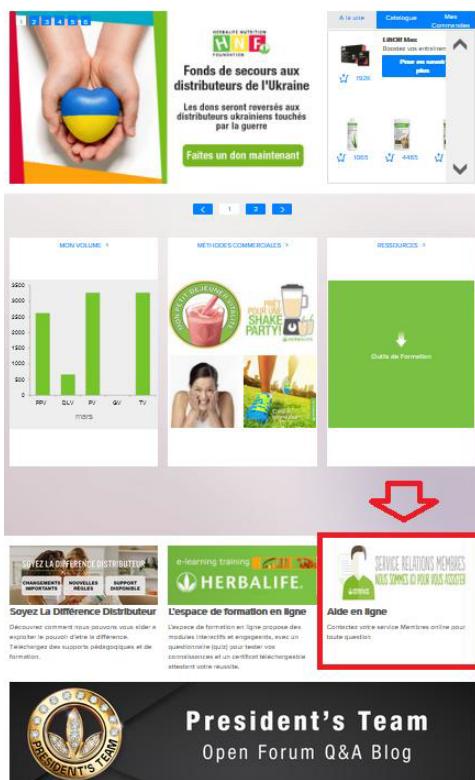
1 2 3 4 5 6

HERBALIFE NUTRITION
HNF
FOUNDATION

Fonds de secours aux distributeurs de l'Ukraine

Les dons seront reversés aux distributeurs ukrainiens touchés par la guerre

Faites un don maintenant

À la une | Catalogue | Mes Commandes

LiftOff Max
Boostez vos entraînements

Pour en savoir plus

7926

1065 | 4465

1 | 2

MON VOLUME >

MÉTHODES COMMERCIALES >

RESSOURCES >

| 3500 |
| 3000 |
| 2500 |
| 2000 |
| 1500 |
| 1000 |
| 500 |
| 0 |

PPV | DLV | PV | GV | TV

mars

BON PETIT DÉJEUNER

SHAKE PARTY!

Outils de Formation

SOYEZ LA DIFFÉRENCE DISTRIBUTEUR

CHANGEMENTS IMPORTANTS | NOUVELLES RÈGLES | SUPPORT DISPONIBLE

Soyez La Différence Distributeur

Découvrez comment vous pouvez vous aider à exploiter le pouvoir d'être la différence. Téléchargez des supports pédagogiques et de formation.

e-learning training
HERBALIFE.

L'espace de formation en ligne

L'espace de formation en ligne propose des modules interactifs et engageants, avec un questionnaire (quiz) pour tester vos connaissances et un certificat téléchargeable attestant votre réussite.

SERVICE RELATIONS MEMBRES
NOUS SOMMES ICI POUR VOUS ASSISTER

Aide en ligne

Contactez votre service Membres online pour toute question.

PRESIDENT'S TEAM

President's Team
Open Forum Q&A Blog